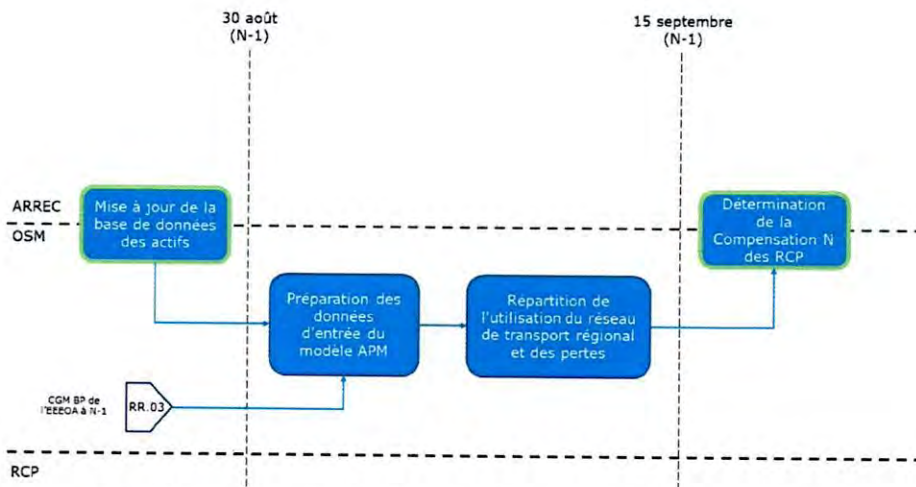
30 août
(N-1)

15 septembre
(N-1)

ARREC

OSM

Mise à jour de la base de données des actifs

Détermination de la Compensation N des RCP

Préparation des données d'entrée du modele APM

Répartition de l'utilisation du réseau de transport régional et des pertes

CGM BP de l'EEEOA à N-1

RR.03

RCP